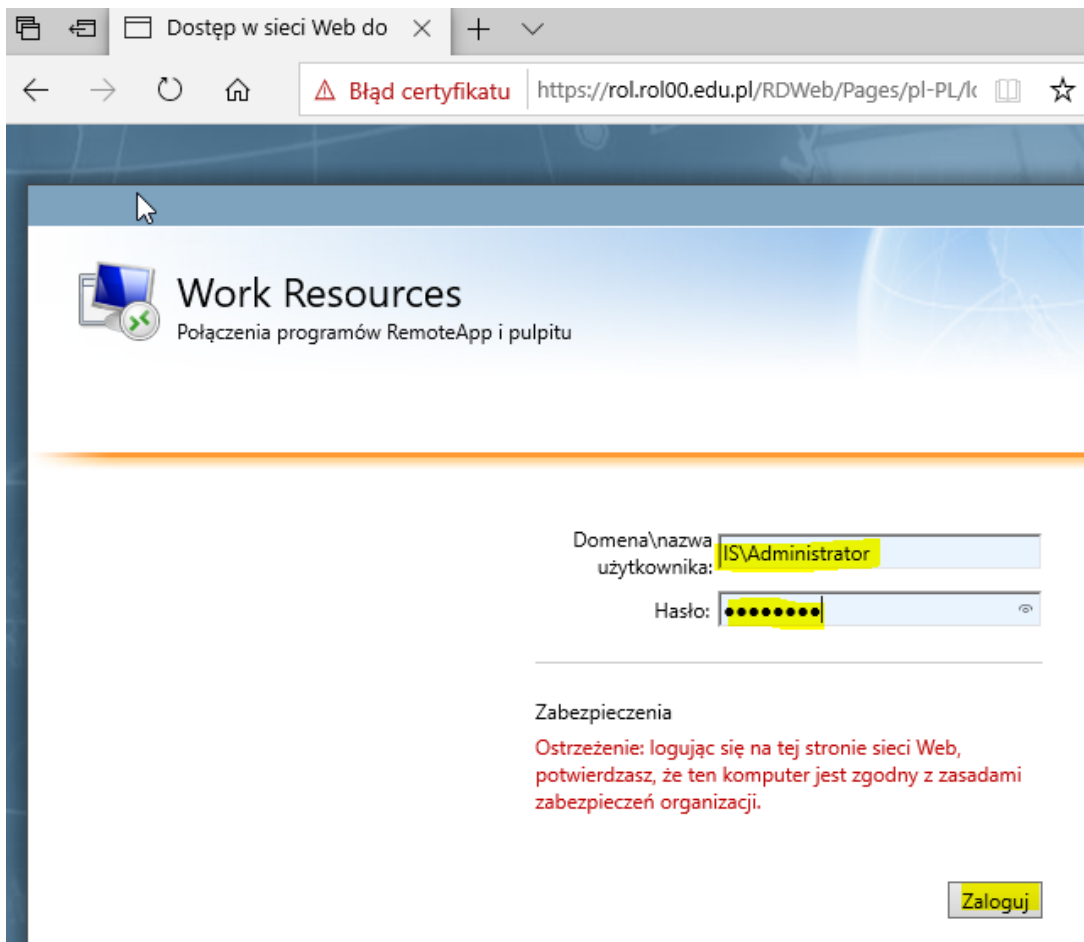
Dostęp w sieci Web do

Błąd certyfikatu https://rol.rol00.edu.pl/RDWeb/Pages/pl-PL/lo

Work Resources
Połączenia programów RemoteApp i pulpitu

Domena\nazwa użytkownika: IS\Administrator

Hasło: ••••••••

Zabezpieczenia

Ostrzeżenie: logując się na tej stronie sieci Web, potwierdzasz, że ten komputer jest zgodny z zasadami zabezpieczeń organizacji.

Zaloguj